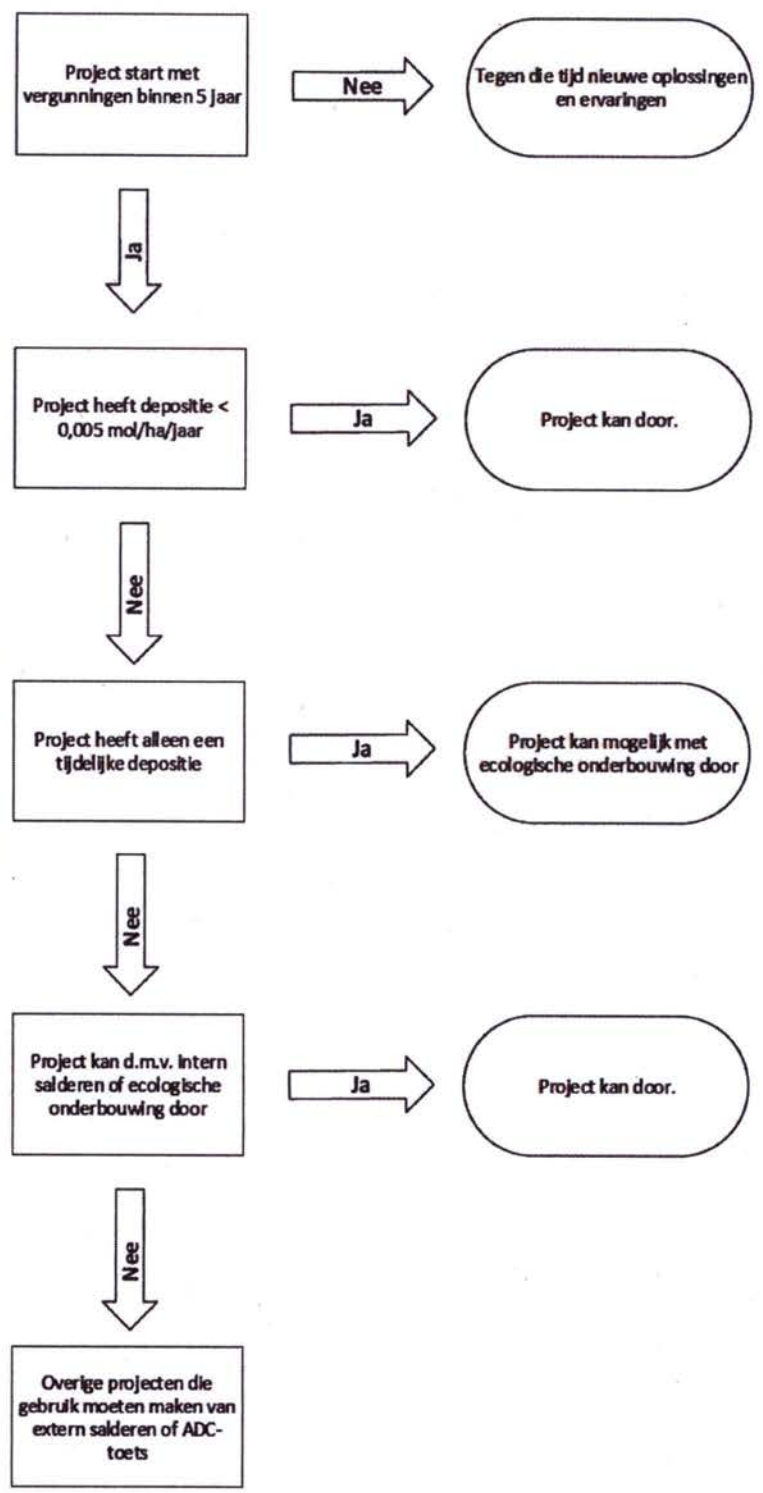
Project start met vergunningen binnen 5 jaar

Nee

Tegen die tijd nieuwe oplossingen en ervaringen

Ja

Project heeft depositie < 0,005 mol/ha/jaar

Ja

Project kan door.

Nee

Project heeft alleen een tijdelijke depositie

Ja

Project kan mogelijk met ecologische onderbouwing door

Nee

Project kan d.m.v. intern salderen of ecologische onderbouwing door

Ja

Project kan door.

Nee

Overige projecten die gebruik moeten maken van extern salderen of ADC-toets